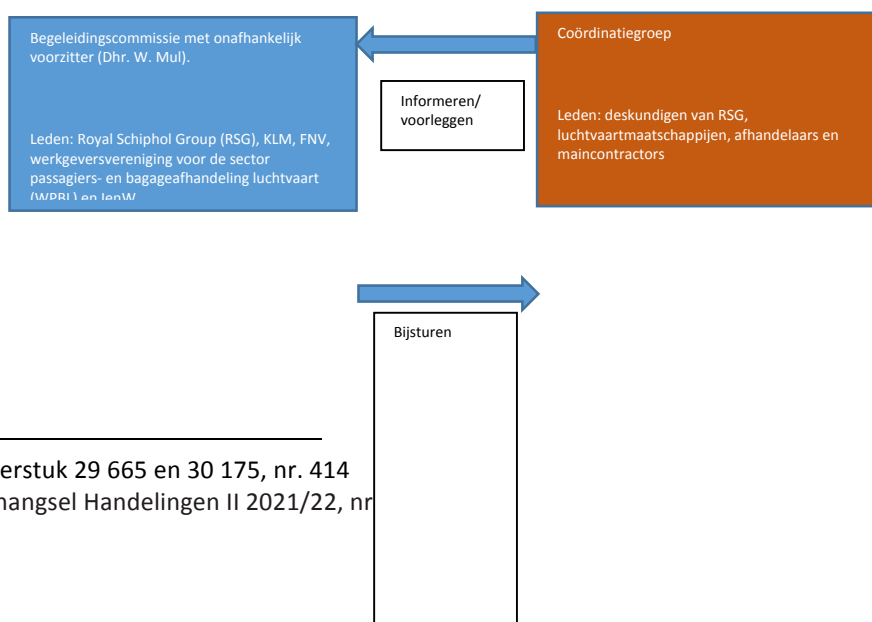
Begeleidingscommissie met onafhankelijk voorzitter (Dhr. W. Mul).

Leden: Royal Schiphol Group (RSG), KLM, FNV, werkgeversvereniging voor de sector passagiers- en bagageafhandeling luchtvaart (WPBL) en IenW

Informeren/ voorleggen

Coördinatiegroep

Leden: deskundigen van RSG, luchtvaartmaatschappijen, afhandelaars en maincontractors

Bijsturen

erstuk 29 665 en 30 175, nr. 414
hangsel Handelingen II 2021/22, nr